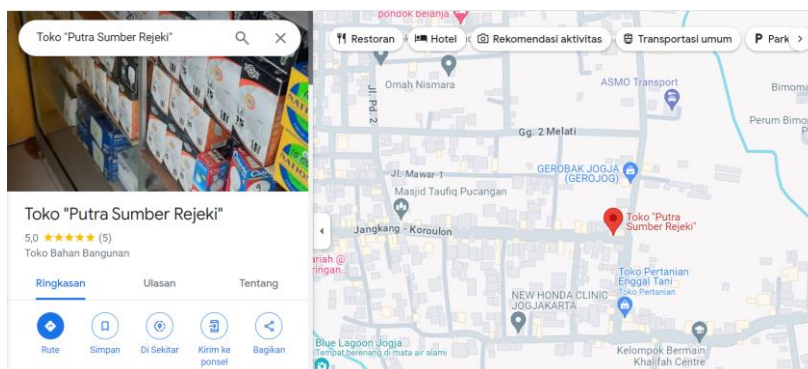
Toko "Putra Sumber Rejeki"

Toko "Putra Sumber Rejeki"
5,0 ★★★★★ (5)
Toko Bahan Bangunan

Ringkasan
Ulasan
Tentang

Rute
Simpan
Di Sekitar
Kirim ke ponsel
Bagikan

Restoran
Hotel
Rekomendasi aktivitas
Transportasi umum
Park

pondok belanja
Omah Nismara
ASMO Transport
Bimoma
Perum Bimo
Jl. Pd. 2
Gg. 2 Melati
Jl. Mawar 1
GEROBAK JOGJA (GEROJOG)
Masjid Taufiq Pucangan
Jangkang - Koroulon
Toko "Putra Sumber Rejeki"
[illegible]riah @ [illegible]ringan
Toko Pertanian Enggal Tani
Toko Pertanian
NEW HONDA CLINIC JOGJAKARTA
Blue Lagoon Jogja
Tempat berenang di mata air alami
Kelompok Bermain Khalifah Centre